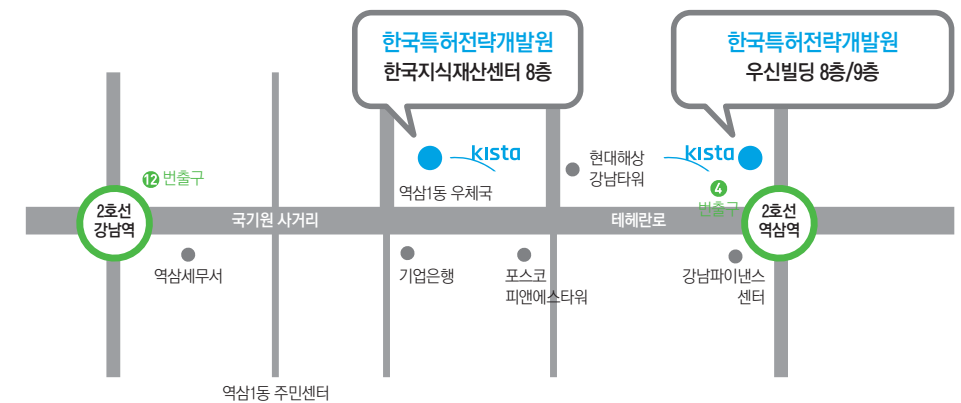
한국특허전략개발원
한국지식재산센터 8층

한국특허전략개발원
우신빌딩 8층/9층

kista

kista

12 번출구

2호선
강남역

국기원 사거리

역삼1동 우체국

현대해상
강남타워

4
번출구

2호선
역삼역

테헤란로

역삼세무서

기업은행

포스코
피앤에스타워

강남파이낸스
센터

역삼1동 주민센터